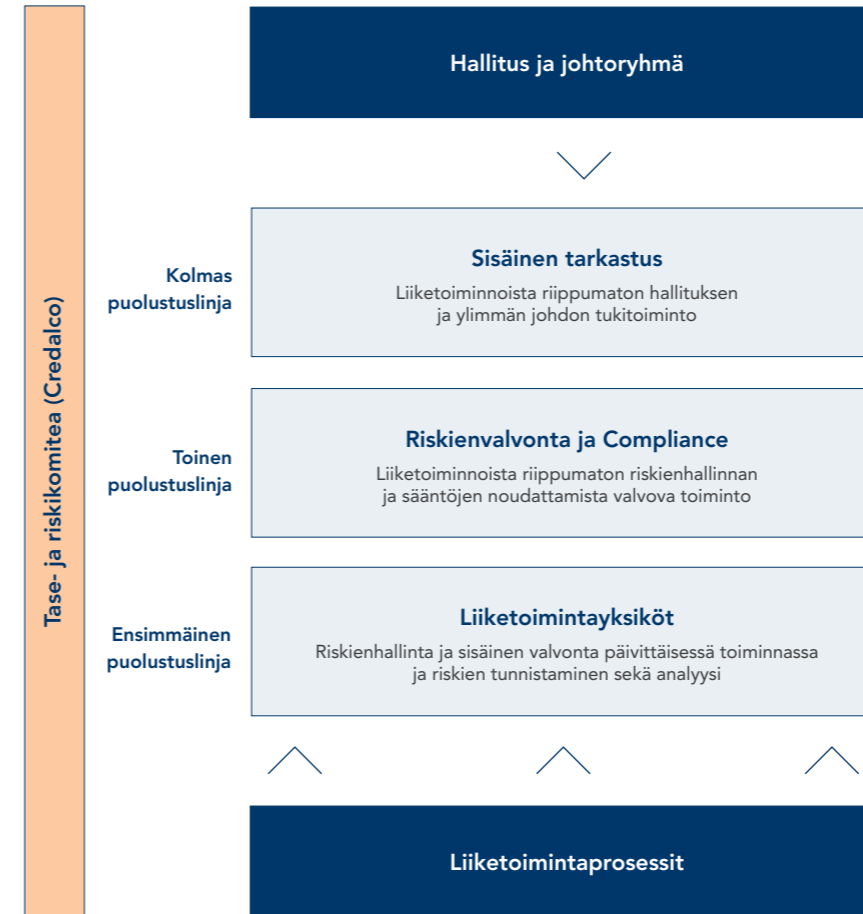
Tase- ja riskikomitea (Credalco)

Hallitus ja johtoryhmä

Kolmas puolustuslinja

Sisäinen tarkastus

Liiketoiminnoista riippumaton hallituksen ja ylimmän johdon tukitoiminto

Toinen puolustuslinja

Riskienvalvonta ja Compliance

Liiketoiminnoista riippumaton riskienhallinnan ja sääntöjen noudattamista valvova toiminto

Ensimmäinen puolustuslinja

Liiketoimintayksiköt

Riskienhallinta ja sisäinen valvonta päivittäisessä toiminnassa ja riskien tunnistaminen sekä analyysi

Liiketoimintaprosessit